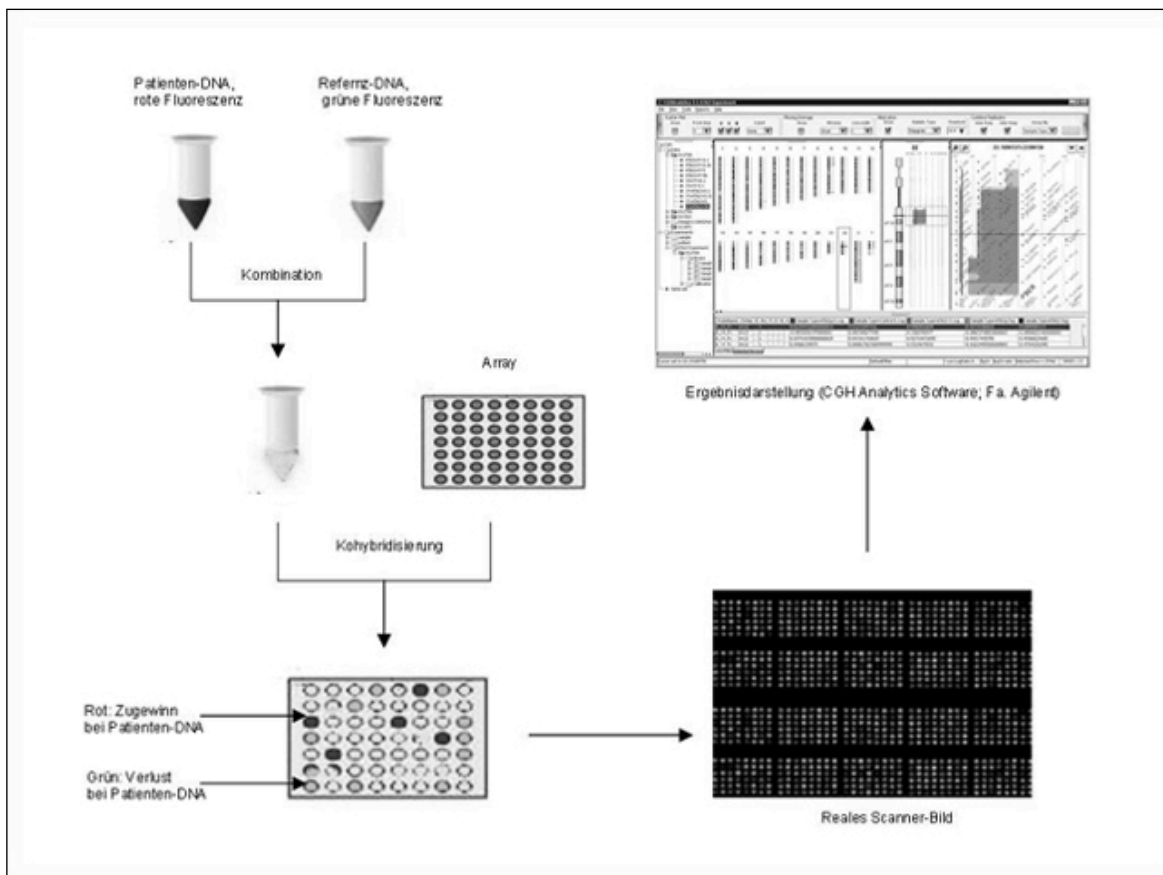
Patienten-DNA, rote Fluoreszenz

Refernz-DNA, grüne Fluoreszenz

Kombination

Array

Kohybridisierung

Rot: Zugewinn bei Patienten-DNA

Grün: Verlust bei Patienten-DNA

Ergebnisdarstellung (CGH Analytics Software; Fa. Agilent)

Reales Scanner-Bild